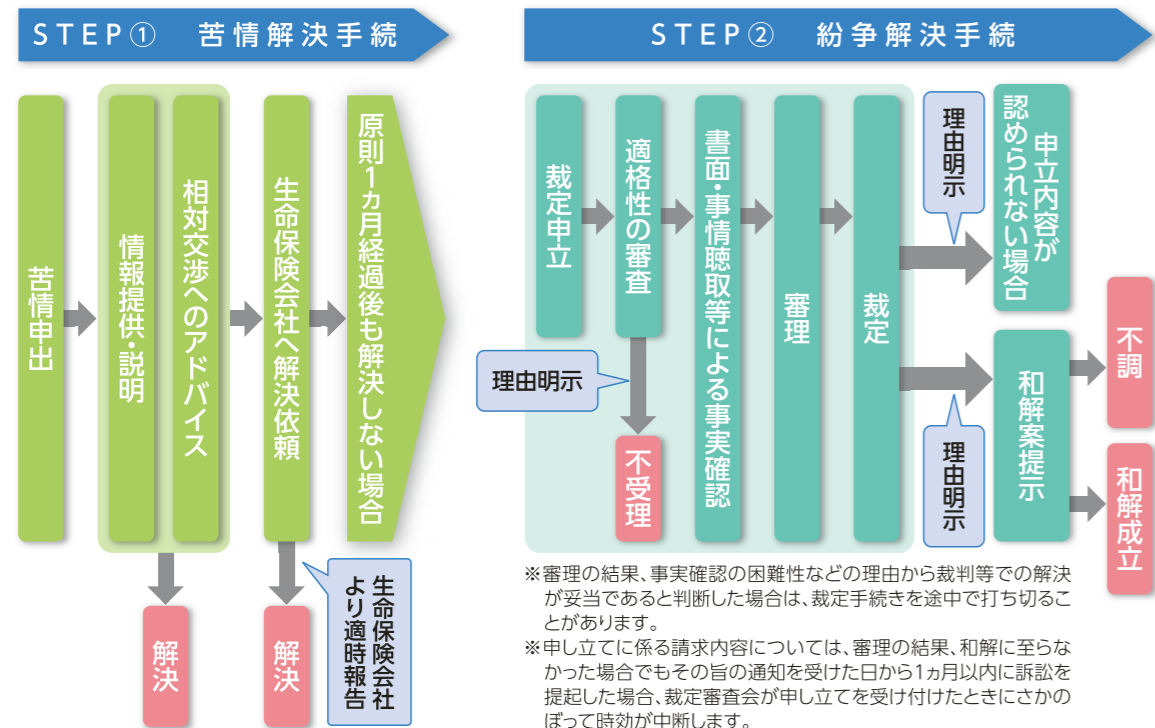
STEP① 苦情解決手続

苦情申出

情報提供・説明

相対交渉へのアドバイス

生命保険会社へ解決依頼

原則1ヵ月経過後も解決しない場合

解決

解決

生命保険会社より適時報告

STEP② 紛争解決手続

裁定申立

適格性の審査

理由明示

不受理

書面・事情聴取等による事実確認

審理

裁定

理由明示

申立内容が認められない場合

理由明示

和解案提示

不調

和解成立

※審理の結果、事実確認の困難性などの理由から裁判等での解決が妥当であると判断した場合は、裁定手続きを途中で打ち切ることがあります。

※申し立てに係る請求内容については、審理の結果、和解に至らなかった場合でもその旨の通知を受けた日から1ヵ月以内に訴訟を提起した場合、裁定審査会が申し立てを受け付けたときにさかのぼって時効が中断します。